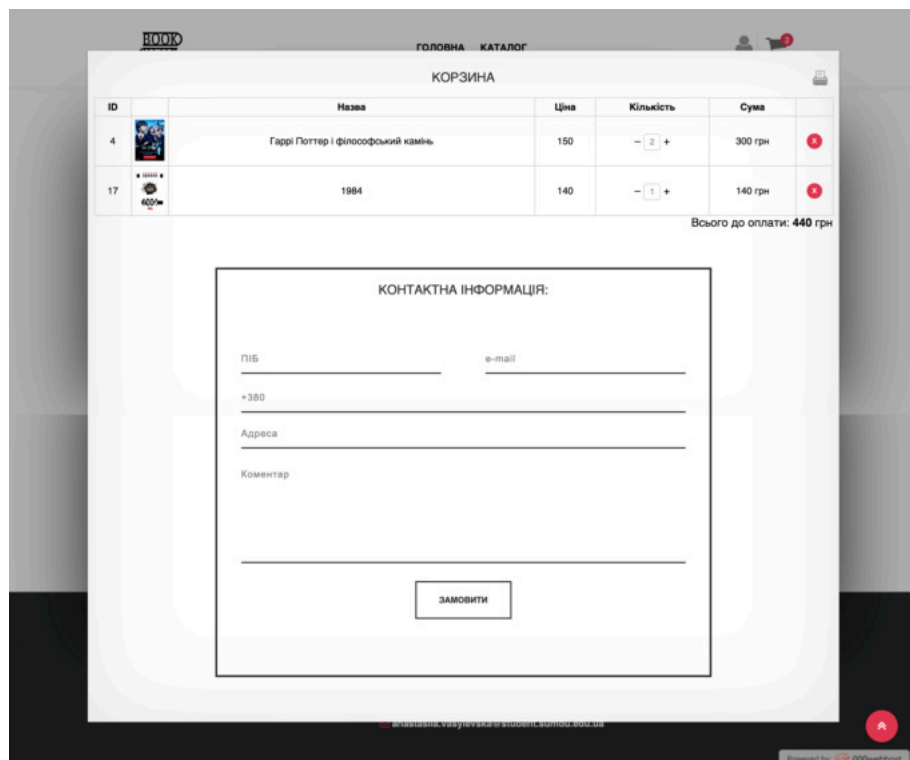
BOOK

ГОЛОВНА КАТАЛОГ

3

КОРЗИНА

| ID | | Назва | Ціна | Кількість | Сума | |
|---|---|---|---|---|---|---|
| 4 | | Гаррі Поттер і філософський камінь | 150 | − 2 + | 300 грн | x |
| 17 | | 1984 | 140 | − 1 + | 140 грн | x |

Всього до оплати: **440** грн

КОНТАКТНА ІНФОРМАЦІЯ:

ПІБ

e-mail

+380

Адреса

Коментар

ЗАМОВИТИ

anastasiia.vasylevska@student.sumdu.edu.ua

Powered by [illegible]